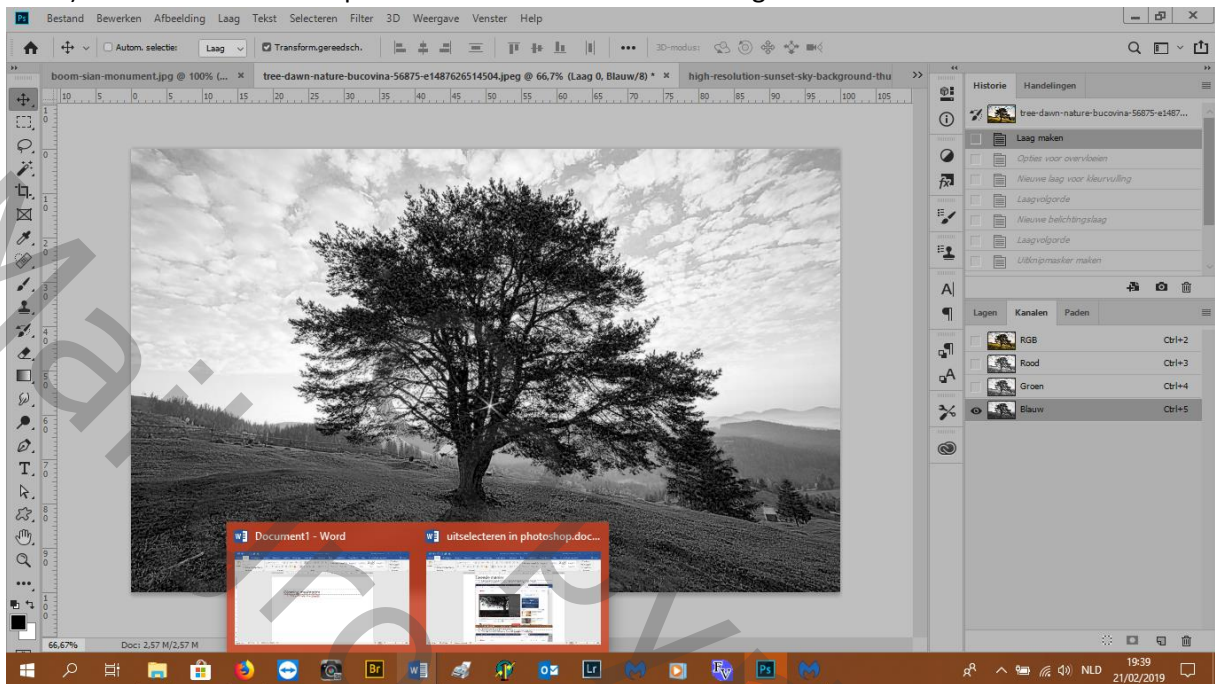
Ps Bestand Bewerken Afbeelding Laag Tekst Selecteren Filter 3D Weergave Venster Help

Autom. selectie: Laag Transform.gereedsch. ••• 3D-modus:

boom-sian-monument.jpg @ 100% (... × tree-dawn-nature-bucovina-56875-e1487626514504.jpeg @ 66,7% (Laag 0, Blauw/8) * × high-resolution-sunset-sky-background-thu

10 5 0 5 10 15 20 25 30 35 40 45 50 55 60 65 70 75 80 85 90 95 100 105

Historie Handelingen

tree-dawn-nature-bucovina-56875-e1487...

Laag maken

Opties voor overvloeien

Nieuwe laag voor kleurvulling

Laagvolgorde

Nieuwe belichtingslaag

Laagvolgorde

Uitknipmasker maken

Lagen Kanalen Paden

| RGB | Ctrl+2 |
|---|---|
| Rood | Ctrl+3 |
| Groen | Ctrl+4 |
| Blauw | Ctrl+5 |

Document1 - Word

uitselecteren in photoshop.doc...

66,67% Doc: 2,57 M/2,57 M

NLD 19:39 21/02/2019